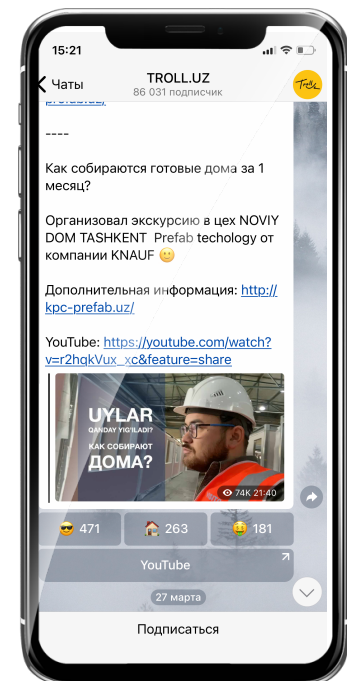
15:21

Чаты

TROLL.UZ
86 031 подписчик

TROLL

prefab.uz/

----

Как собираются готовые дома за 1 месяц?

Организовал экскурсию в цех NOVIY DOM TASHKENT Prefab techology от компании KNAUF 🙂

Дополнительная информация: http://kpc-prefab.uz/

YouTube: https://youtube.com/watch?v=r2hqkVux_xc&feature=share

UYLAR
QANDAY YIG'ILADI?
КАК СОБИРАЮТ
ДОМА?

74K 21:40

😎 471
🏠 263
🤑 181

YouTube

27 марта

Подписаться